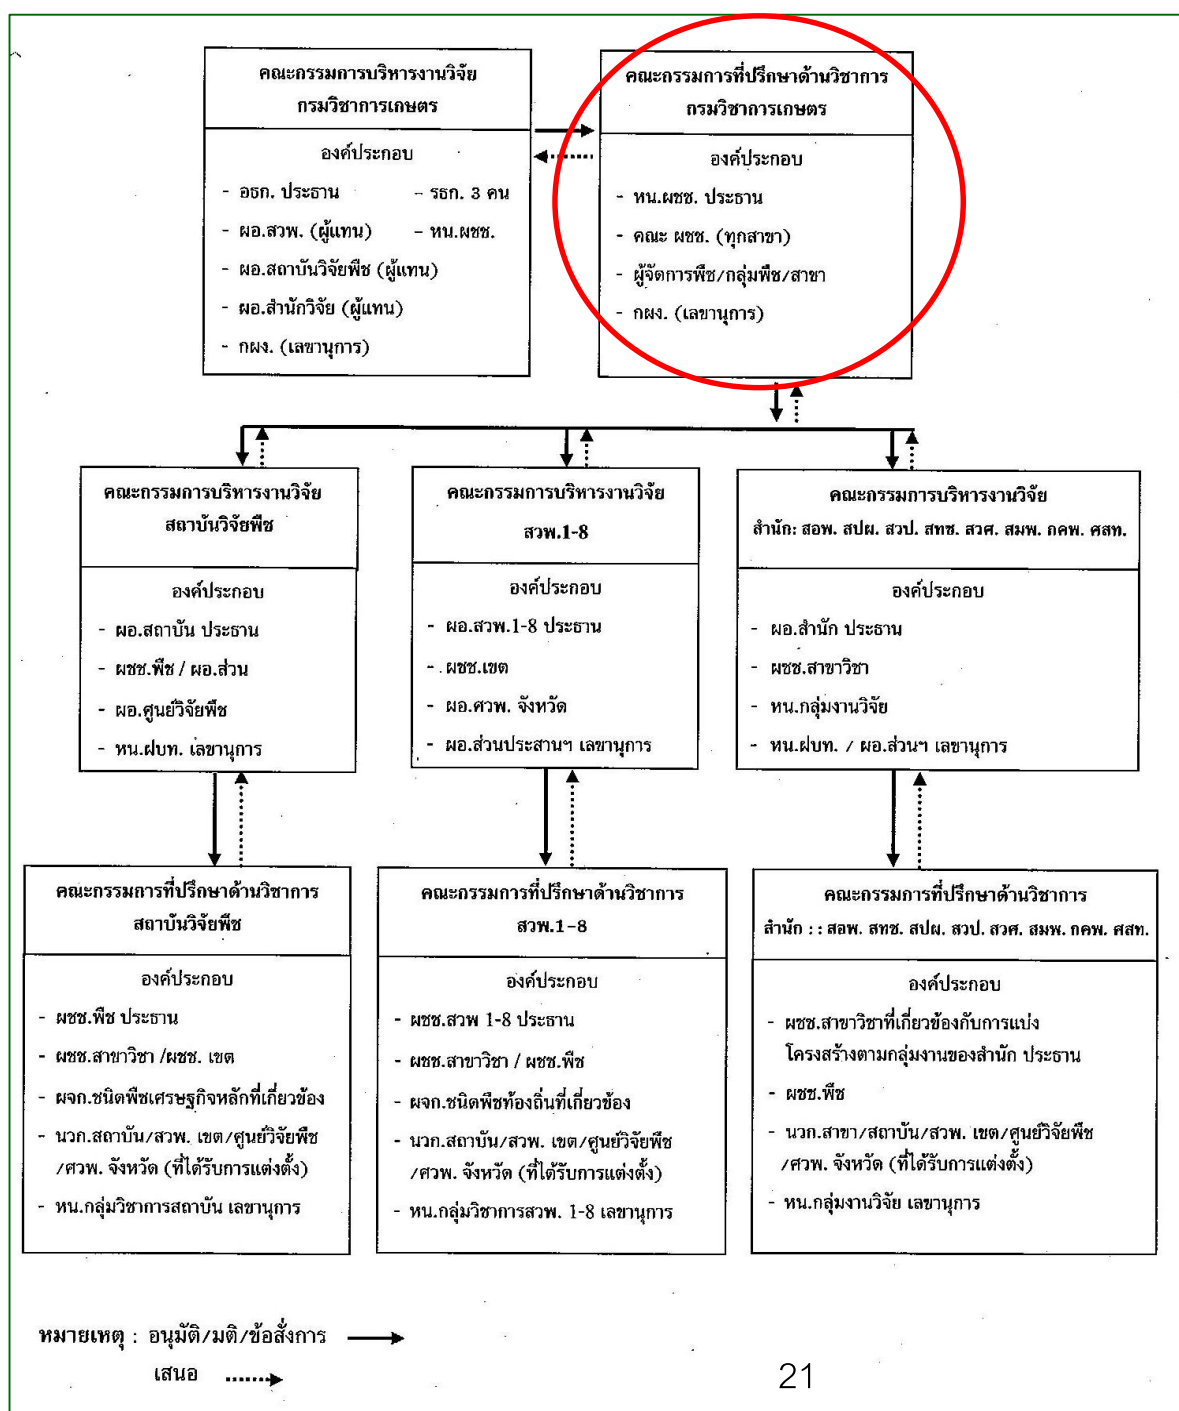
คณะกรรมการบริหารงานวิจัย
กรมวิชาการเกษตร

องค์ประกอบ
- อธก. ประธาน - รธก. 3 คน
- ผอ.สวพ. (ผู้แทน) - หน.ผชช.
- ผอ.สถาบันวิจัยพืช (ผู้แทน)
- ผอ.สำนักวิจัย (ผู้แทน)
- กผง. (เลขานุการ)

คณะกรรมการที่ปรึกษาด้านวิชาการ
กรมวิชาการเกษตร

องค์ประกอบ
- หน.ผชช. ประธาน
- คณะ ผชช. (ทุกสาขา)
- ผู้จัดการพืช/กลุ่มพืช/สาขา
- กผง. (เลขานุการ)

คณะกรรมการบริหารงานวิจัย
สถาบันวิจัยพืช

องค์ประกอบ
- ผอ.สถาบัน ประธาน
- ผชช.พืช / ผอ.ส่วน
- ผอ.ศูนย์วิจัยพืช
- หน.ฝบท. เลขานุการ

คณะกรรมการบริหารงานวิจัย
สวพ.1-8

องค์ประกอบ
- ผอ.สวพ.1-8 ประธาน
- ผชช.เขต
- ผอ.ศวพ. จังหวัด
- ผอ.ส่วนประสานฯ เลขานุการ

คณะกรรมการบริหารงานวิจัย
สำนัก: สอพ. สปผ. สวป. สทช. สวศ. สมพ. กคพ. ศสท.

องค์ประกอบ
- ผอ.สำนัก ประธาน
- ผชช.สาขาวิชา
- หน.กลุ่มงานวิจัย
- หน.ฝบท. / ผอ.ส่วนฯ เลขานุการ

คณะกรรมการที่ปรึกษาด้านวิชาการ
สถาบันวิจัยพืช

องค์ประกอบ
- ผชช.พืช ประธาน
- ผชช.สาขาวิชา /ผชช. เขต
- ผจก.ชนิดพืชเศรษฐกิจหลักที่เกี่ยวข้อง
- นวก.สถาบัน/สวพ. เขต/ศูนย์วิจัยพืช /ศวพ. จังหวัด (ที่ได้รับการแต่งตั้ง)
- หน.กลุ่มวิชาการสถาบัน เลขานุการ

คณะกรรมการที่ปรึกษาด้านวิชาการ
สวพ.1-8

องค์ประกอบ
- ผชช.สวพ 1-8 ประธาน
- ผชช.สาขาวิชา / ผชช.พืช
- ผจก.ชนิดพืชท้องถิ่นที่เกี่ยวข้อง
- นวก.สถาบัน/สวพ. เขต/ศูนย์วิจัยพืช /ศวพ. จังหวัด (ที่ได้รับการแต่งตั้ง)
- หน.กลุ่มวิชาการสวพ. 1-8 เลขานุการ

คณะกรรมการที่ปรึกษาด้านวิชาการ
สำนัก : : สอพ. สทช. สปผ. สวป. สวศ. สมพ. กคพ. ศสท.

องค์ประกอบ
- ผชช.สาขาวิชาที่เกี่ยวข้องกับการแบ่งโครงสร้างตามกลุ่มงานของสำนัก ประธาน
- ผชช.พืช
- นวก.สาขา/สถาบัน/สวพ. เขต/ศูนย์วิจัยพืช /ศวพ. จังหวัด (ที่ได้รับการแต่งตั้ง)
- หน.กลุ่มงานวิจัย เลขานุการ

หมายเหตุ : อนุมัติ/มติ/ข้อสั่งการ
เสนอ

21